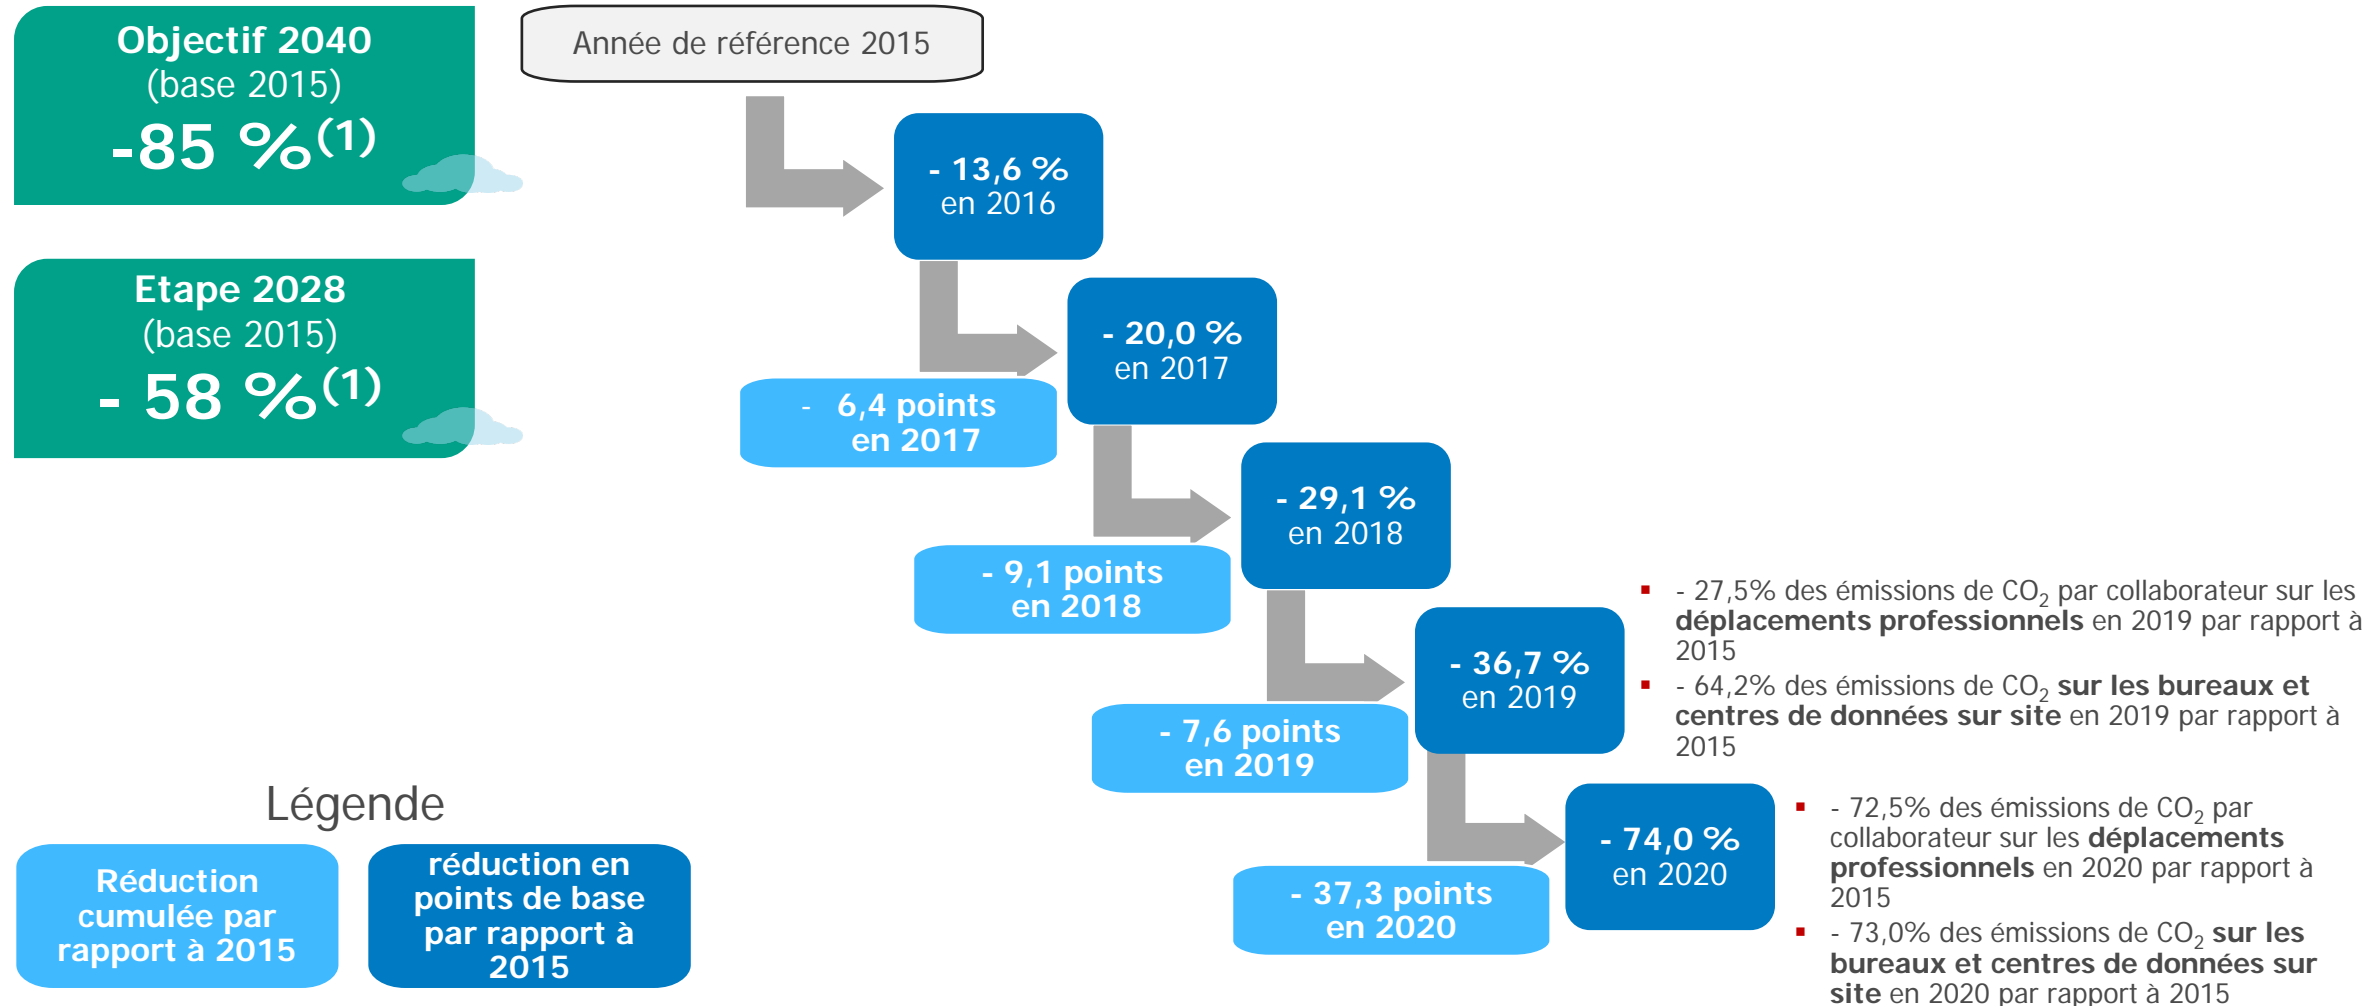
Objectif 2040
(base 2015)
-85 %$^{(1)}$

Etape 2028
(base 2015)
- 58 %$^{(1)}$

Année de référence 2015

- 13,6 %
en 2016

- 20,0 %
en 2017

- 6,4 points
en 2017

- 29,1 %
en 2018

- 9,1 points
en 2018

- 36,7 %
en 2019

- 7,6 points
en 2019

- 74,0 %
en 2020

- 37,3 points
en 2020

- 27,5% des émissions de $CO_2$ par collaborateur sur les déplacements professionnels en 2019 par rapport à 2015
- 64,2% des émissions de $CO_2$ sur les bureaux et centres de données sur site en 2019 par rapport à 2015

- 72,5% des émissions de $CO_2$ par collaborateur sur les déplacements professionnels en 2020 par rapport à 2015
- 73,0% des émissions de $CO_2$ sur les bureaux et centres de données sur site en 2020 par rapport à 2015

Légende
Réduction cumulée par rapport à 2015
réduction en points de base par rapport à 2015